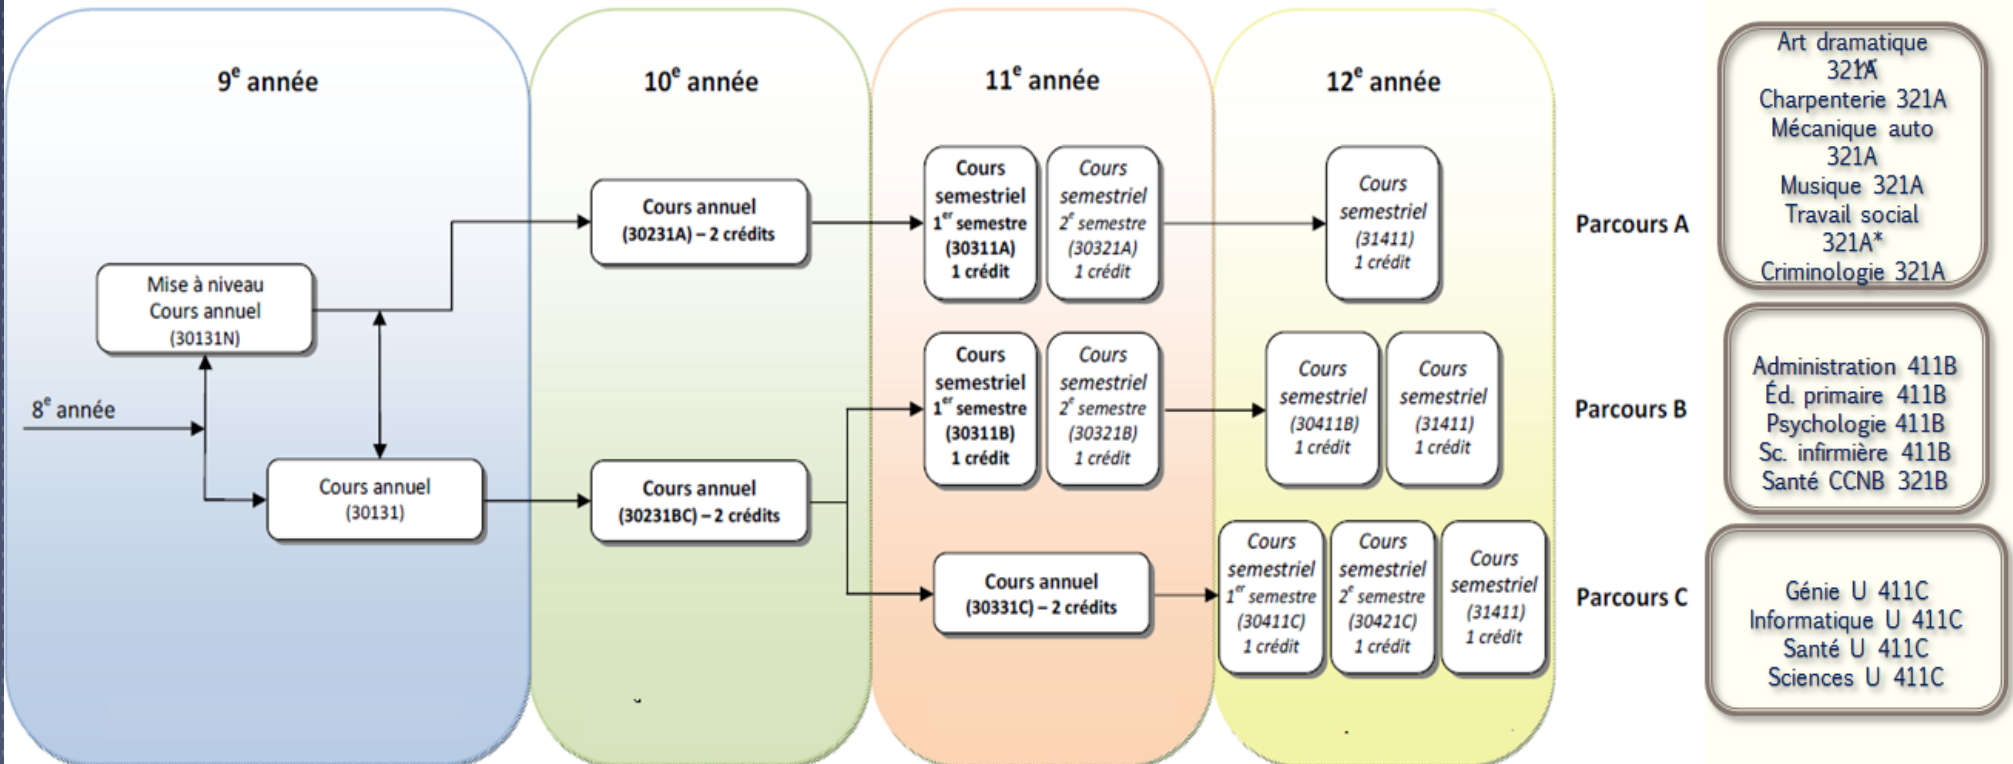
9$^{e}$ année

10$^{e}$ année

11$^{e}$ année

12$^{e}$ année

Mise à niveau Cours annuel (30131N)

8$^{e}$ année

Cours annuel (30131)

Cours annuel (30231A) – 2 crédits

Cours annuel (30231BC) – 2 crédits

Cours semestriel 1$^{er}$ semestre (30311A) 1 crédit

Cours semestriel 2$^{e}$ semestre (30321A) 1 crédit

Cours semestriel 1$^{er}$ semestre (30311B) 1 crédit

Cours semestriel 2$^{e}$ semestre (30321B) 1 crédit

Cours annuel (30331C) – 2 crédits

Cours semestriel (31411) 1 crédit

Cours semestriel (30411B) 1 crédit

Cours semestriel (31411) 1 crédit

Cours semestriel 1$^{er}$ semestre (30411C) 1 crédit

Cours semestriel 2$^{e}$ semestre (30421C) 1 crédit

Cours semestriel (31411) 1 crédit

Parcours A

Parcours B

Parcours C

Art dramatique 321A Charpenterie 321A Mécanique auto 321A Musique 321A Travail social 321A* Criminologie 321A

Administration 411B Éd. primaire 411B Psychologie 411B Sc. infirmière 411B Santé CCNB 321B

Génie U 411C Informatique U 411C Santé U 411C Sciences U 411C